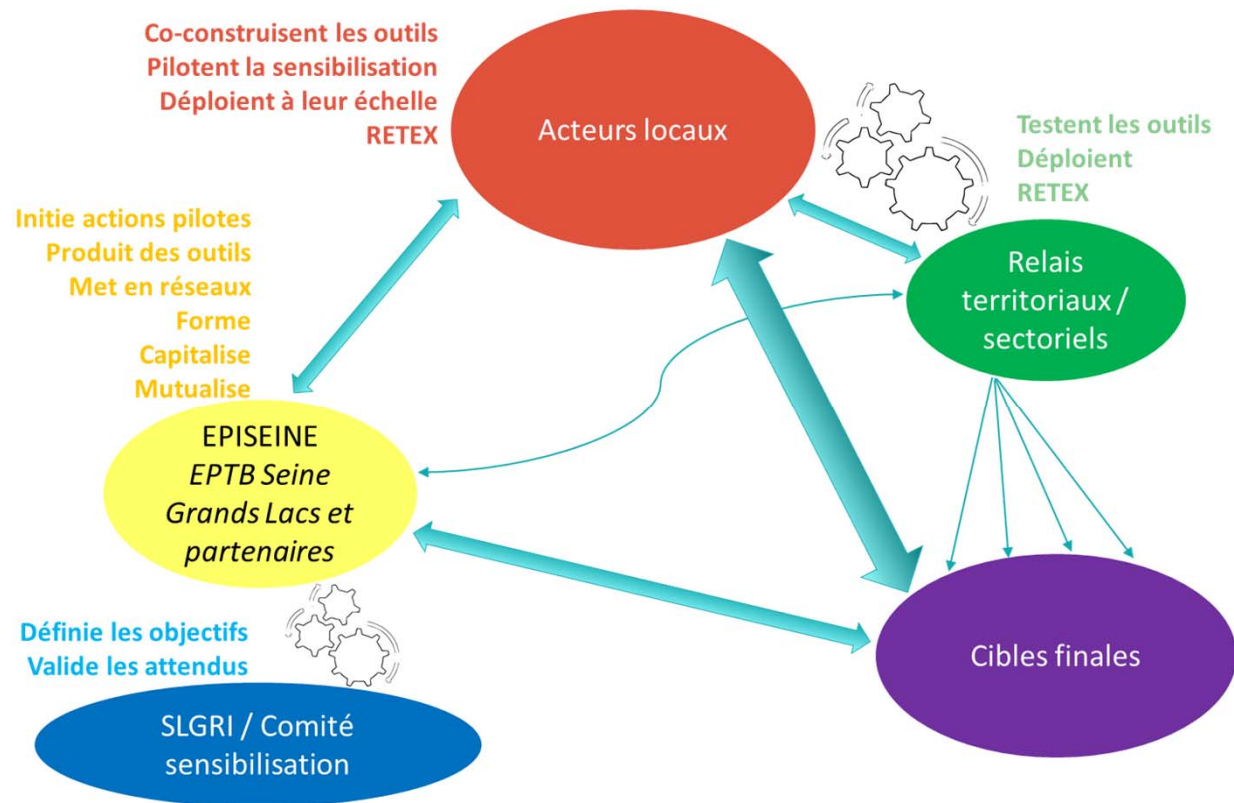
Co-construisent les outils
Pilotent la sensibilisation
Déploient à leur échelle
RETEX

Acteurs locaux

Testent les outils
Déploient
RETEX

Initie actions pilotes
Produit des outils
Met en réseaux
Forme
Capitalise
Mutualise

Relais territoriaux / sectoriels

EPISEINE
*EPTB Seine Grands Lacs et partenaires*

Définie les objectifs
Valide les attendus

Cibles finales

SLGRI / Comité sensibilisation